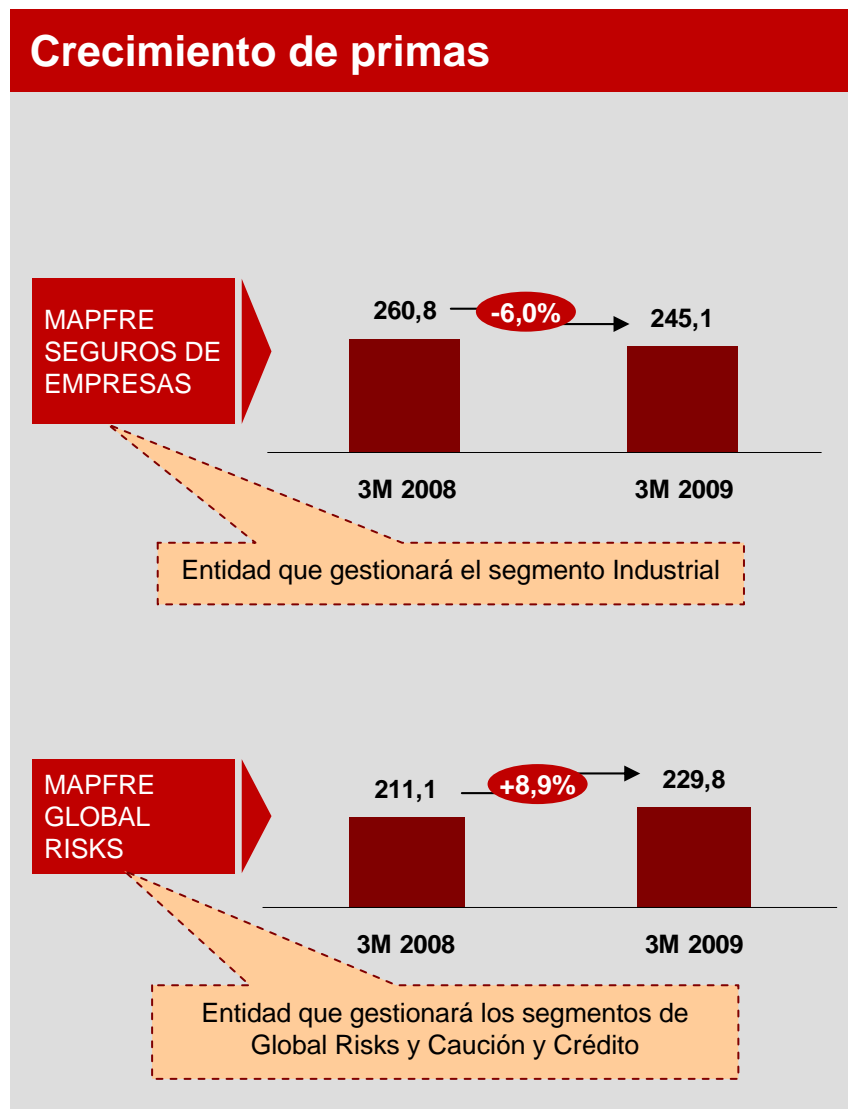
Crecimiento de primas

MAPFRE SEGUROS DE EMPRESAS

260,8

-6,0%

245,1

3M 2008

3M 2009

Entidad que gestionará el segmento Industrial

MAPFRE GLOBAL RISKS

211,1

+8,9%

229,8

3M 2008

3M 2009

Entidad que gestionará los segmentos de Global Risks y Caución y Crédito